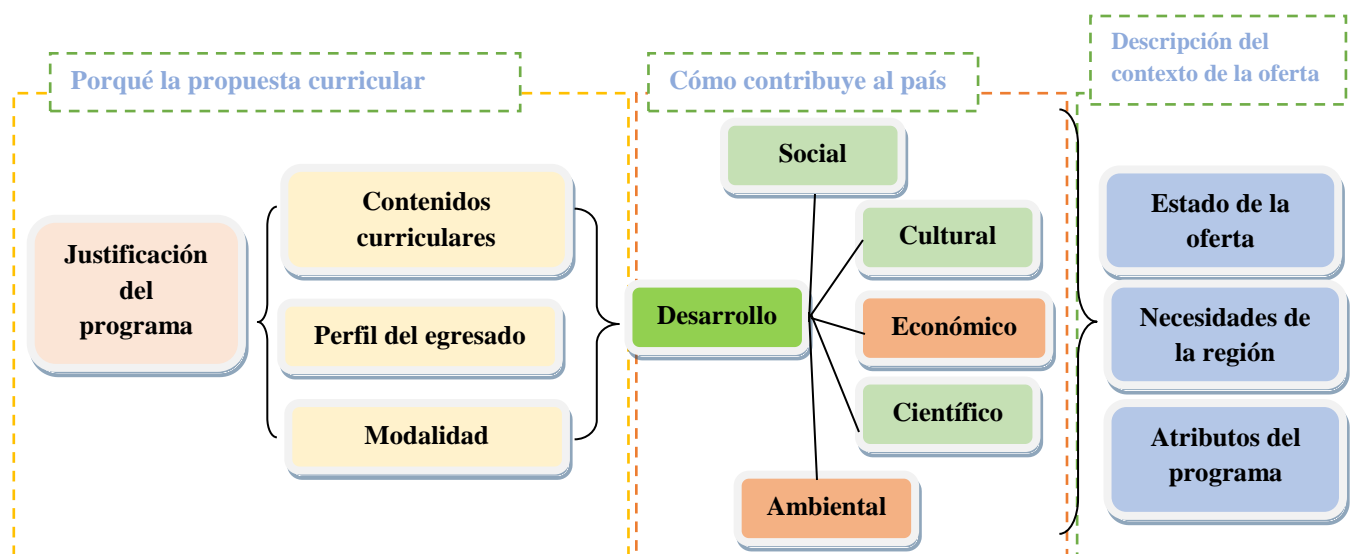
Porqué la propuesta curricular

Cómo contribuye al país

Descripción del contexto de la oferta

Justificación del programa

Contenidos curriculares

Perfil del egresado

Modalidad

Desarrollo

Social

Cultural

Económico

Científico

Ambiental

Estado de la oferta

Necesidades de la región

Atributos del programa